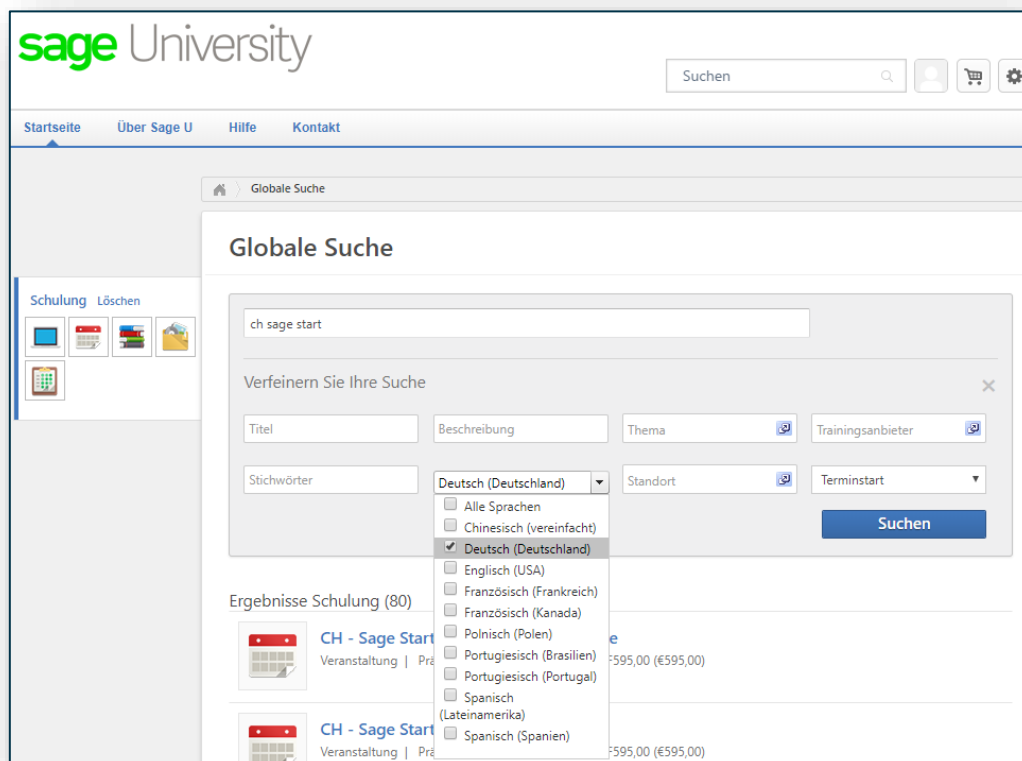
sage University

Suchen

Startseite Über Sage U Hilfe Kontakt

Globale Suche

Globale Suche

Schulung Löschen

ch sage start

Verfeinern Sie Ihre Suche

×

Titel

Beschreibung

Thema

Trainingsanbieter

Stichwörter

Deutsch (Deutschland)

Standort

Terminstart

Alle Sprachen
Chinesisch (vereinfacht)
Deutsch (Deutschland)
Englisch (USA)
Französisch (Frankreich)
Französisch (Kanada)
Polnisch (Polen)
Portugiesisch (Brasilien)
Portugiesisch (Portugal)
Spanisch (Lateinamerika)
Spanisch (Spanien)

Suchen

Ergebnisse Schulung (80)

CH - Sage Start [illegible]e
Veranstaltung | Prä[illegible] F595,00 (€595,00)

CH - Sage Start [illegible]
Veranstaltung | Prä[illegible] F595,00 (€595,00)